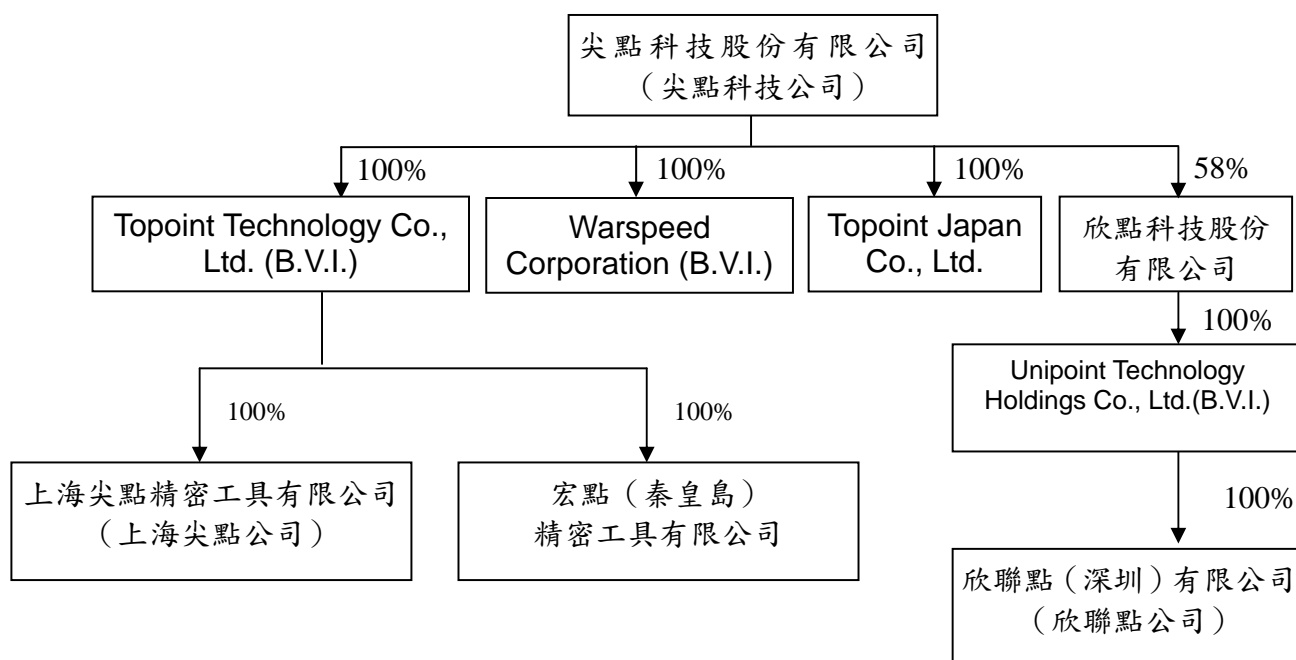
尖點科技股份有限公司
(尖點科技公司)

100%
Topoint Technology Co., Ltd. (B.V.I.)

100%
Warspeed Corporation (B.V.I.)

100%
Topoint Japan Co., Ltd.

58%
欣點科技股份有限公司

100%
上海尖點精密工具有限公司
(上海尖點公司)

100%
宏點(秦皇島)
精密工具有限公司

100%
Unipoint Technology Holdings Co., Ltd.(B.V.I.)

100%
欣聯點(深圳)有限公司
(欣聯點公司)